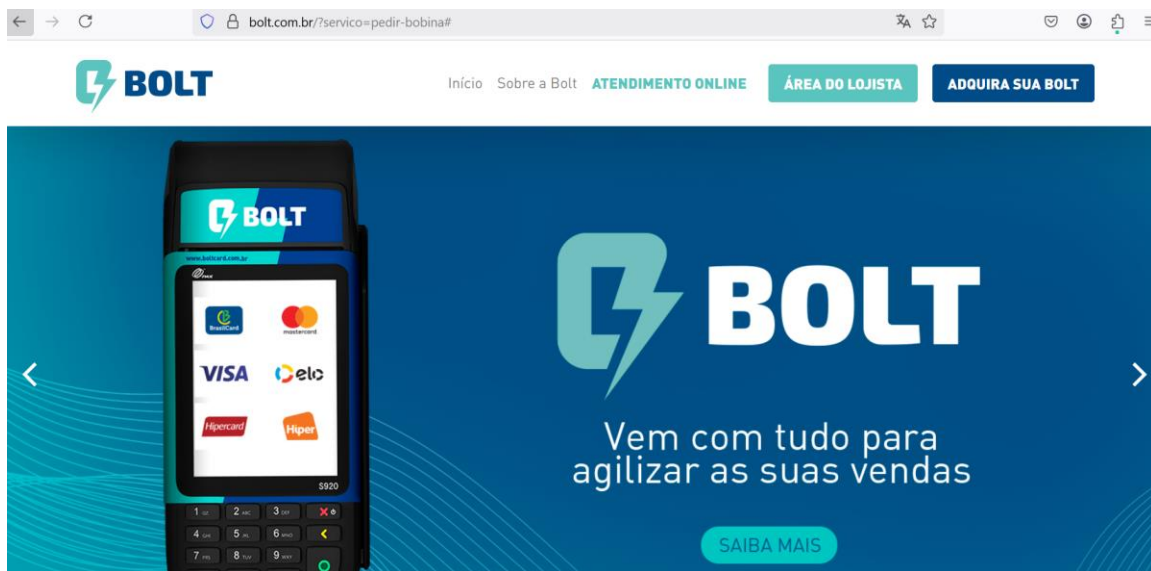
bolt.com.br/?servico=pedir-bobina#

BOLT

Início Sobre a Bolt ATENDIMENTO ONLINE ÁREA DO LOJISTA ADQUIRA SUA BOLT

BOLT

www.boltcard.com.br

BrasilCard mastercard

VISA elo

Hipercard Hiper

S920

1 2 3 4 5 6 7 8 9

BOLT

Vem com tudo para agilizar as suas vendas

SAIBA MAIS